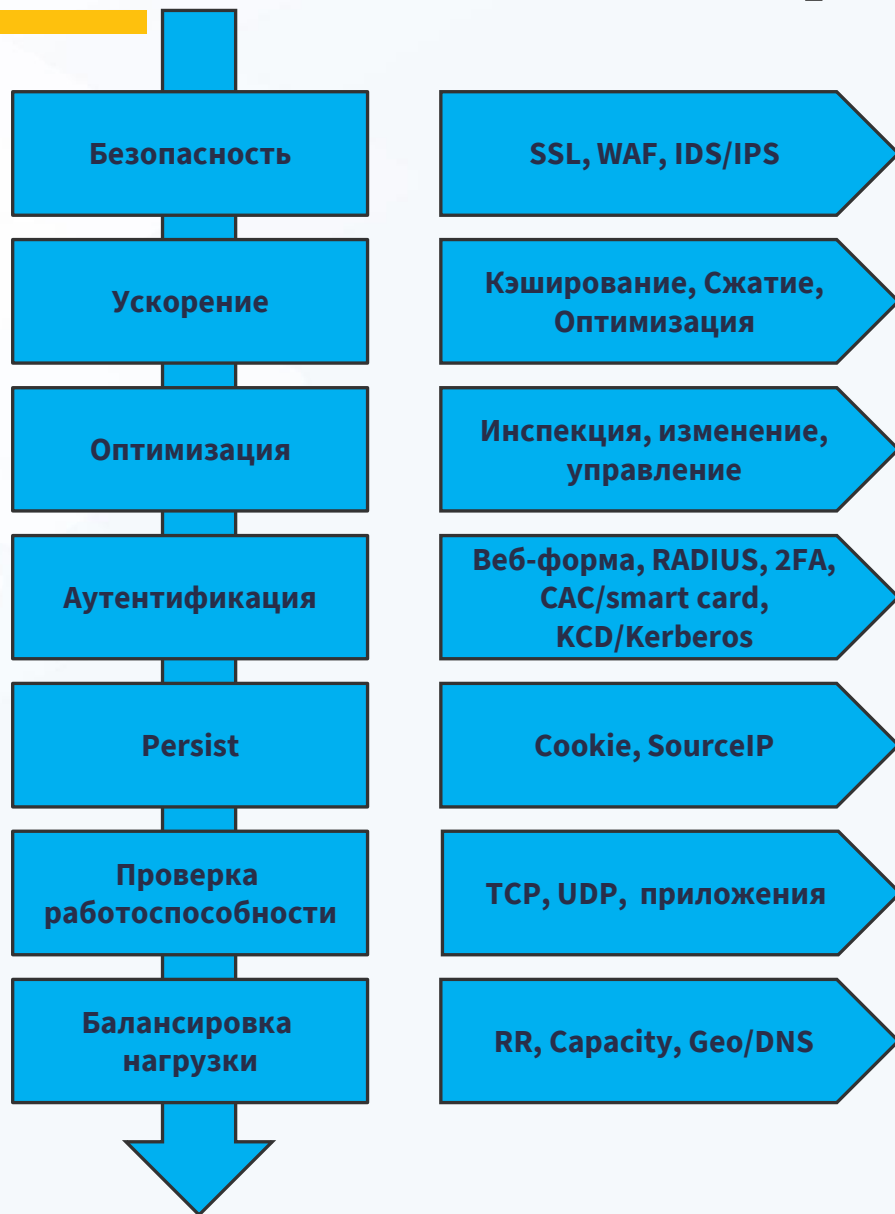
Безопасность

SSL, WAF, IDS/IPS

Ускорение

Кэширование, Сжатие, Оптимизация

Оптимизация

Инспекция, изменение, управление

Аутентификация

Веб-форма, RADIUS, 2FA, CAC/smart card, KCD/Kerberos

Persist

Cookie, SourceIP

Проверка работоспособности

TCP, UDP, приложения

Балансировка нагрузки

RR, Capacity, Geo/DNS